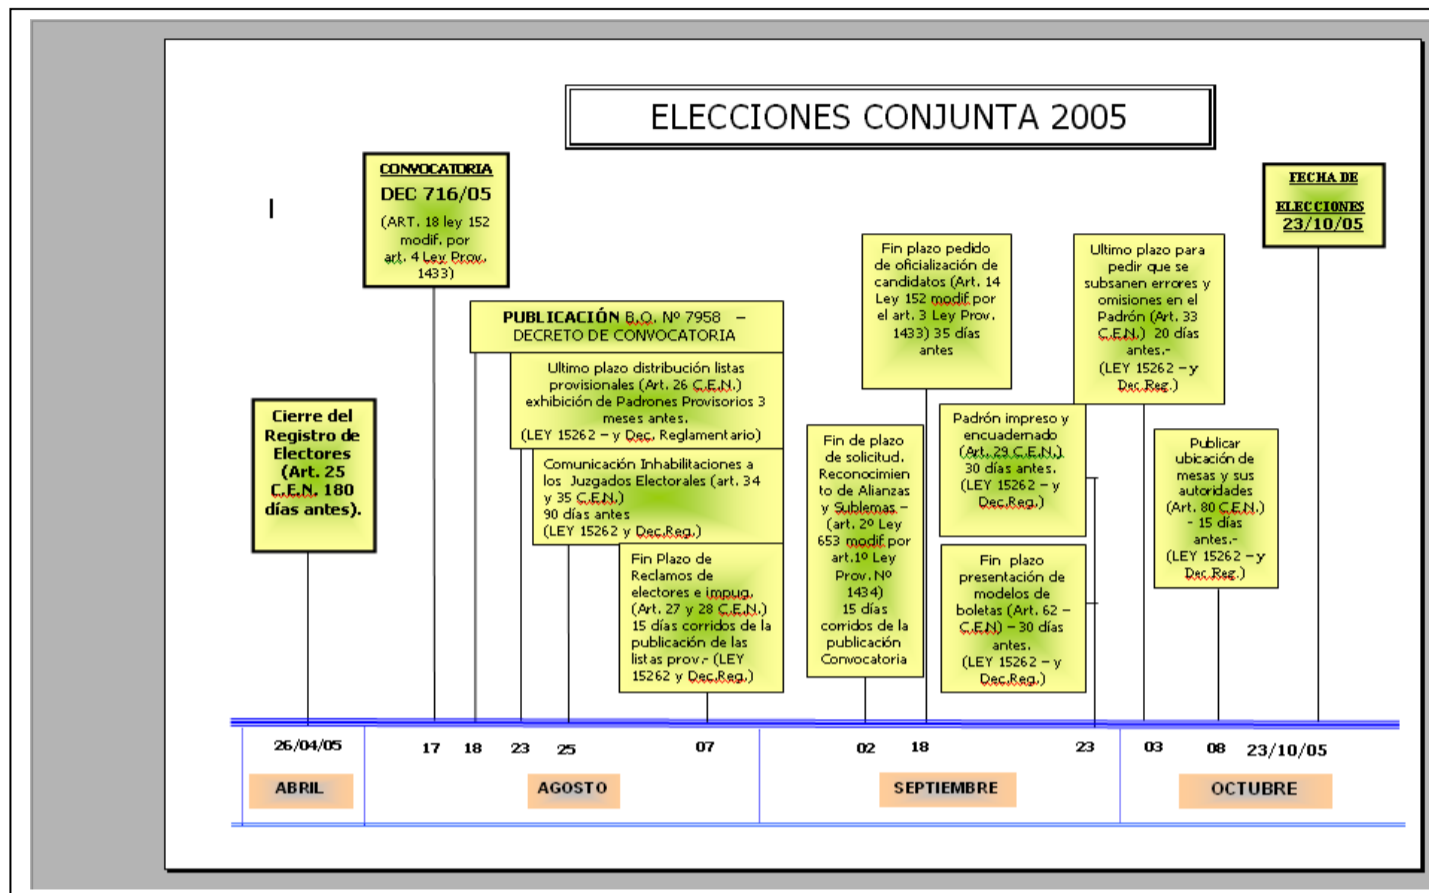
ELECCIONES CONJUNTA 2005

I

CONVOCATORIA
DEC 716/05
(ART. 18 ley 152 modif. por art. 4 Ley Prov. 1433)

FECHA DE ELECCIONES 23/10/05

PUBLICACIÓN B.O. Nº 7958 – DECRETO DE CONVOCATORIA

Ultimo plazo distribución listas provisionales (Art. 26 C.E.N.) exhibición de Padrones Provisorios 3 meses antes. (LEY 15262 – y Dec. Reglamentario)

Comunicación Inhabilitaciones a los Juzgados Electorales (art. 34 y 35 C.E.N.) 90 días antes (LEY 15262 y Dec.Reg.)

Fin Plazo de Reclamos de electores e impug. (Art. 27 y 28 C.E.N.) 15 días corridos de la publicación de las listas prov.- (LEY 15262 y Dec.Reg.)

Cierre del Registro de Electores (Art. 25 C.E.N. 180 días antes).

Fin de plazo de solicitud. Reconocimiento de Alianzas y Sublemas.- (art. 2º Ley 653 modif. por art.1º Ley Prov. Nº 1434) 15 días corridos de la publicación Convocatoria

Fin plazo pedido de oficialización de candidatos (Art. 14 Ley 152 modif. por el art. 3 Ley Prov. 1433) 35 días antes

Padrón impreso y encuadernado (Art. 29 C.E.N.) 30 días antes. (LEY 15262 – y Dec.Reg.)

Fin plazo presentación de modelos de boletas (Art. 62 – C.E.N) – 30 días antes. (LEY 15262 – y Dec.Reg.)

Ultimo plazo para pedir que se subsanen errores y omisiones en el Padrón (Art. 33 C.E.N.) 20 días antes.- (LEY 15262 – y Dec.Reg.)

Publicar ubicación de mesas y sus autoridades (Art. 80 C.E.N.) - 15 días antes.- (LEY 15262 – y Dec.Reg.)

26/04/05 17 18 23 25 07 02 18 23 03 08 23/10/05

ABRIL AGOSTO SEPTIEMBRE OCTUBRE